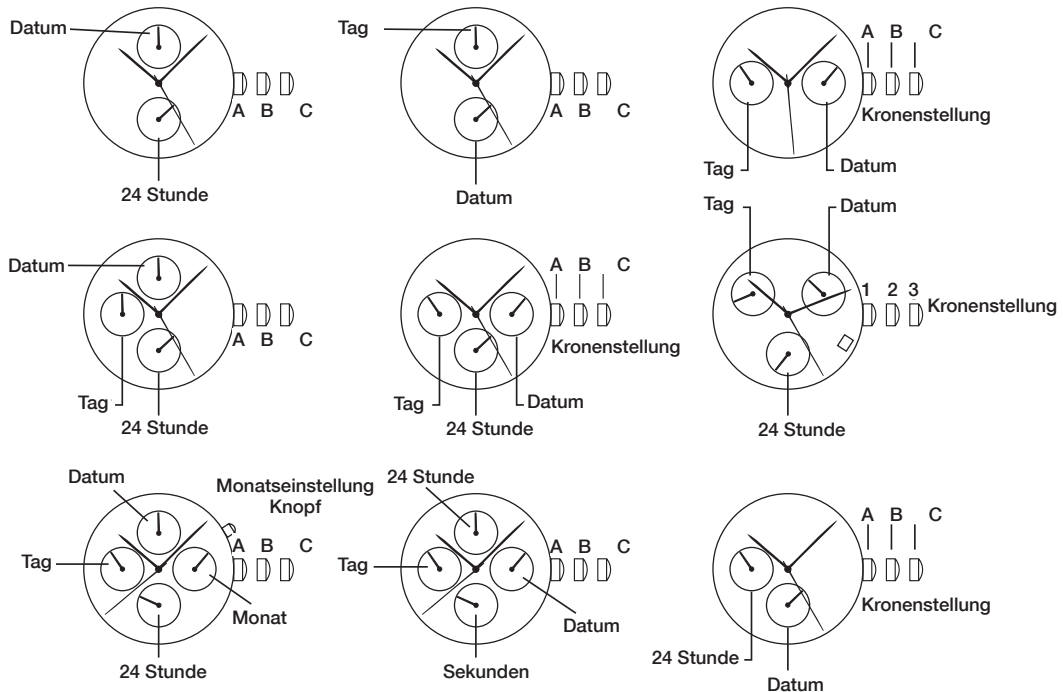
Datum
A B C
24 Stunde

Tag
A B C
Datum

A B C
Kronenstellung
Tag
Datum

Datum
A B C
Tag
24 Stunde

A B C
Kronenstellung
Tag
Datum
24 Stunde

Tag
Datum
1 2 3 Kronenstellung
24 Stunde

Datum
Monatseinstellung Knopf
A B C
Tag
Monat
24 Stunde

24 Stunde
A B C
Tag
Datum
Sekunden

A B C
Kronenstellung
24 Stunde
Datum